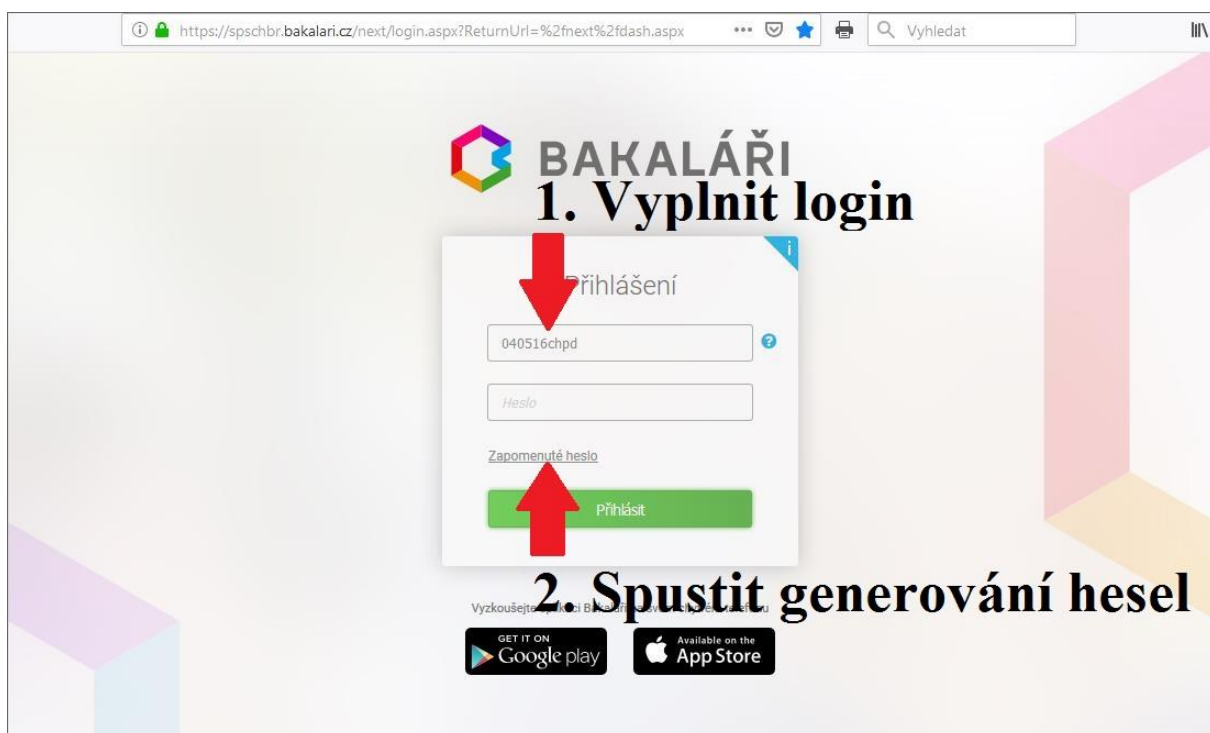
https://spschbr.bakalari.cz/next/login.aspx?ReturnUrl=%2fnext%2fdash.aspx

Vyhledat

BAKALÁŘI

1. Vyplnit login

Přihlášení

040516chpd

Heslo

Zapomenuté heslo

Přihlásit

2. Spustit generování hesel

Vyzkoušejte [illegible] Bakalářů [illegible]

GET IT ON Google play

Available on the App Store